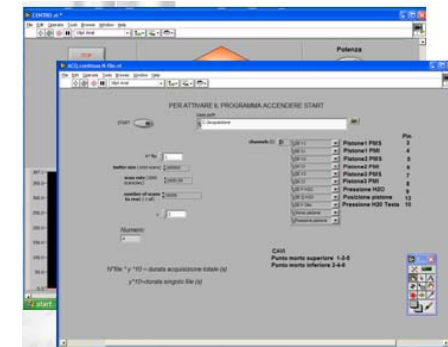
CENTRO.vi

Potenza

ACQ continua N file.vi

PER ATTIVARE IL PROGRAMMA ACCENDERE START

START

base path
C:\acquisizione

N° file

buffer size

scan rate (scans/sec)

number of scans to read

channels

Numeric

Pin

Pistone1 PMS 2
Pistone1 PMI 4
Pistone2 PMS 5
Pistone2 PMI 6
Pistone3 PMS 7
Pistone3 PMI 8
Pressione H2O 9
Posizione pistone 12
Pressione H20 Testa 10

CAVI
Punto morto superiore 1-3-5
Punto morto inferiore 2-4-6

N°file * y *10 = durata acquisizione totale (s)

y*10=durata singolo file (s)

start